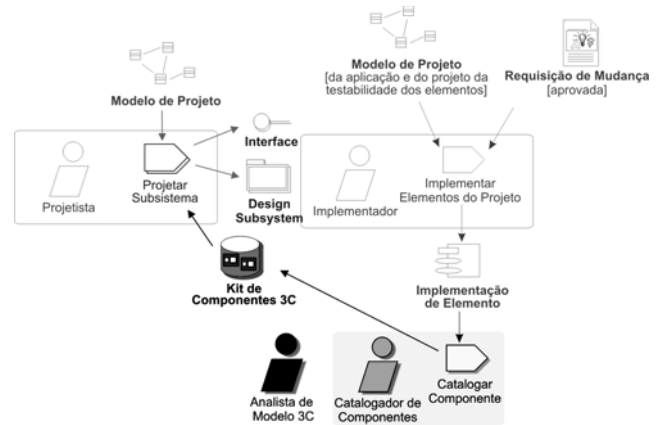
Modelo de Projeto

Modelo de Projeto
[da aplicação e do projeto da testabilidade dos elementos]

Requisição de Mudança
[aprovada]

Interface

Projetista

Projetar Subsistema

Design Subsystem

Implementador

Implementar Elementos do Projeto

Kit de Componentes 3C

Implementação de Elemento

Analista de Modelo 3C

Catalogador de Componentes

Catalogar Componente